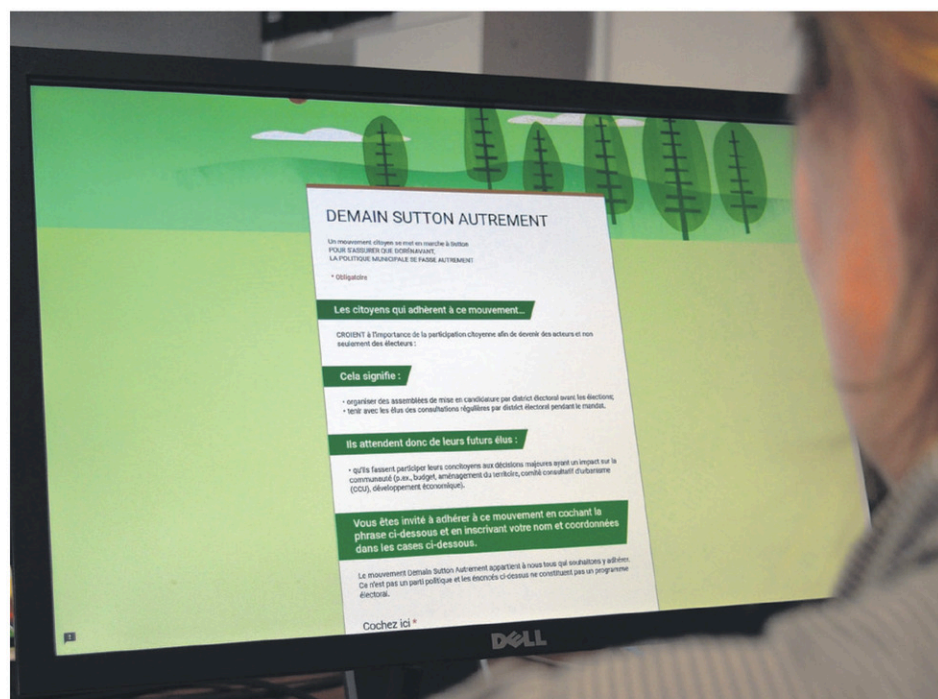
DEMAIN SUTTON AUTREMENT

Un mouvement citoyen se met en marche à Sutton
POUR S'ASSURER QUE DORÉNAVANT,
LA POLITIQUE MUNICIPALE SE FASSE AUTREMENT

* Obligatoire

Les citoyens qui adhèrent à ce mouvement...

CROIENT à l'importance de la participation citoyenne afin de devenir des acteurs et non seulement des électeurs :

Cela signifie :

• organiser des assemblées de mise en candidature par district électoral avant les élections;
• tenir avec les élus des consultations régulières par district électoral pendant le mandat.

Ils attendent donc de leurs futurs élus :

• qu'ils fassent participer leurs concitoyens aux décisions majeures ayant un impact sur la communauté (p.ex., budget, aménagement du territoire, comité consultatif d'urbanisme (CCU), développement économique).

Vous êtes invité à adhérer à ce mouvement en cochant la phrase ci-dessous et en inscrivant votre nom et coordonnées dans les cases ci-dessous.

Le mouvement Demain Sutton Autrement appartient à nous tous qui souhaitons y adhérer. Ce n'est pas un parti politique et les énoncés ci-dessus ne constituent pas un programme électoral.

Cochez ici *

DELL